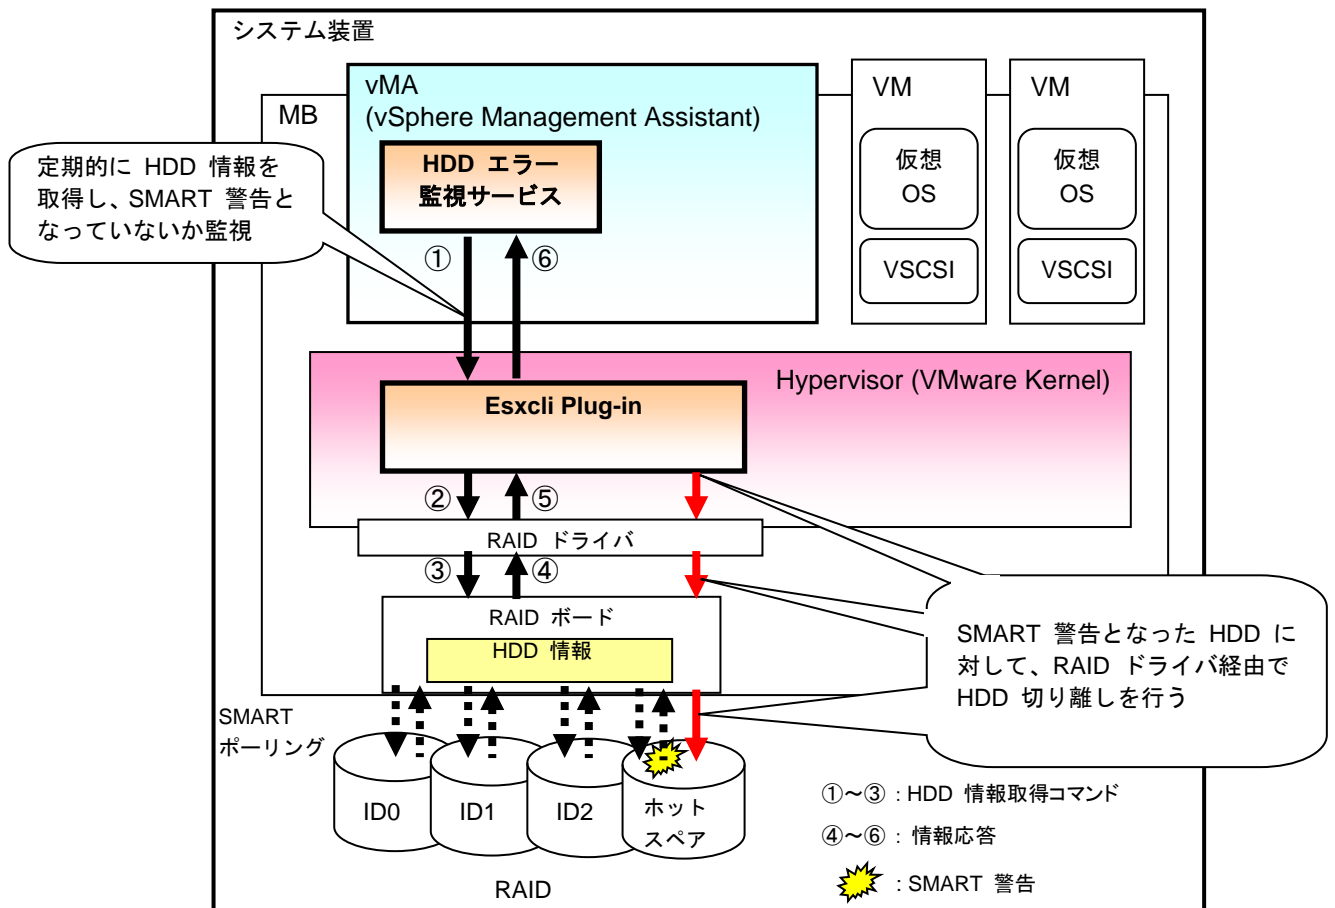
システム装置

MB

vMA
(vSphere Management Assistant)

HDD エラー
監視サービス

VM
仮想
OS
VSCSI

VM
仮想
OS
VSCSI

定期的に HDD 情報を取得し、SMART 警告となっていないか監視

①

⑥

Hypervisor (VMware Kernel)

Esxcli Plug-in

②

⑤

RAID ドライバ

③

④

RAID ボード

HDD 情報

SMART 警告となった HDD に対して、RAID ドライバ経由で HDD 切り離しを行う

SMART
ポーリング

ID0

ID1

ID2

ホット
スペア

RAID

①～③ : HDD 情報取得コマンド

④～⑥ : 情報応答

: SMART 警告